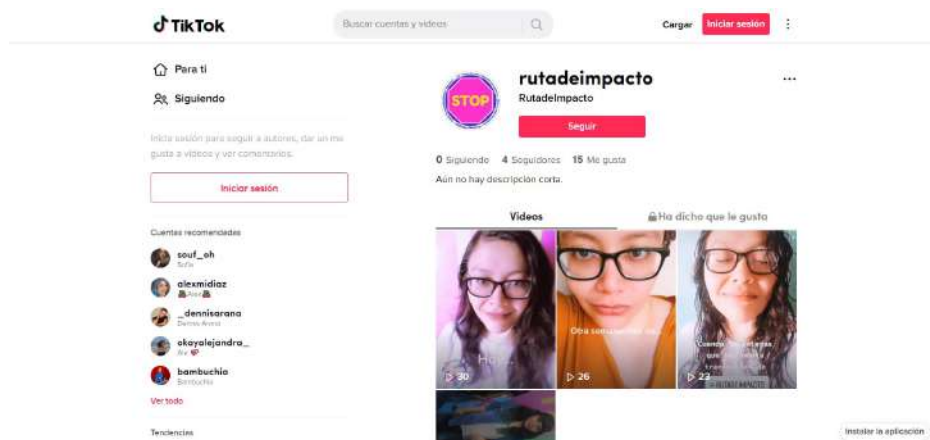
TikTok

Buscar cuentas y videos

Cargar
Iniciar sesión

Para ti
Siguiendo

Inicia sesión para seguir a autores, dar un me gusta a videos y ver comentarios.

Iniciar sesión

Cuentas recomendadas

souf_oh
Sofía

alexmidiaz
Alex

_dennisarana
Dennis Arana

okayalejandra_
Ale

bambuchio
Bambuchio

Ver todo

Tendencias

STOP

rutadeimpacto
RutadeImpacto

Seguir

0 Siguiendo 4 Seguidores 15 Me gusta
Aún no hay descripción corta.

Videos
Ha dicho que le gusta

Hola
30

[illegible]
26

Cuando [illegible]
22

Instalar la aplicación